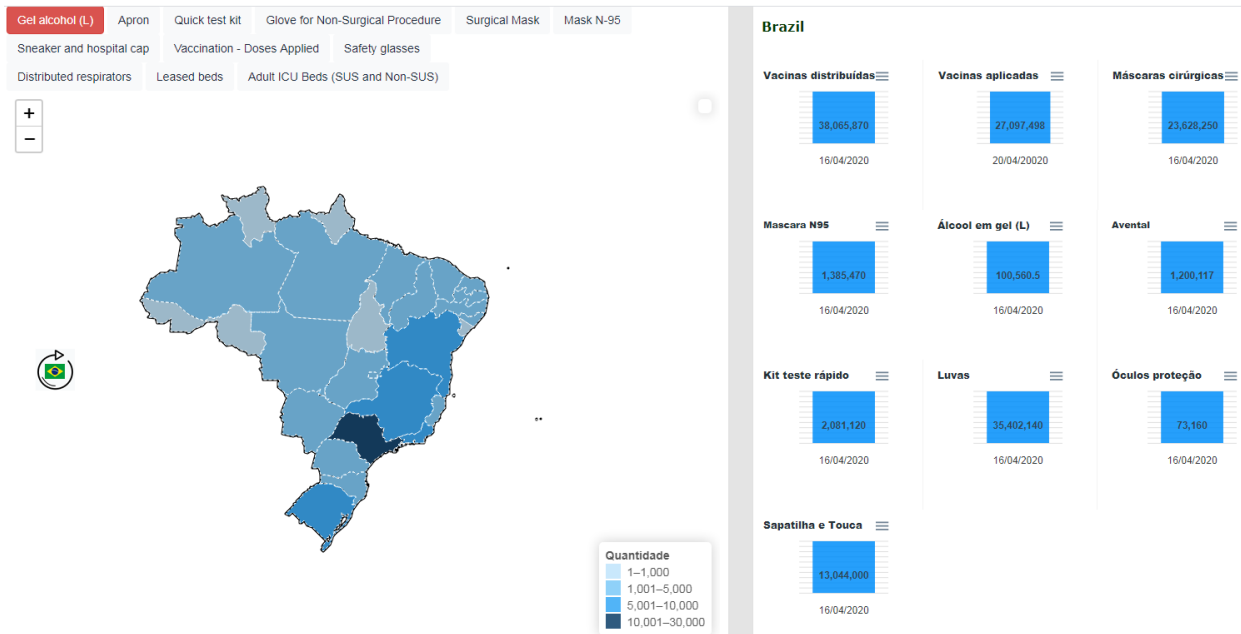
Gel alcohol (L) Apron Quick test kit Glove for Non-Surgical Procedure Surgical Mask Mask N-95
Sneaker and hospital cap Vaccination - Doses Applied Safety glasses
Distributed respirators Leased beds Adult ICU Beds (SUS and Non-SUS)

+
−

Quantidade
1–1,000
1,001–5,000
5,001–10,000
10,001–30,000

Brazil

Vacinas distribuídas
38,065,870
16/04/2020

Vacinas aplicadas
27,097,498
20/04/20020

Máscaras cirúrgicas
23,628,250
16/04/2020

Mascara N95
1,385,470
16/04/2020

Álcool em gel (L)
100,560.5
16/04/2020

Avental
1,200,117
16/04/2020

Kit teste rápido
2,081,120
16/04/2020

Luvas
35,402,140
16/04/2020

Óculos proteção
73,160
16/04/2020

Sapatilha e Touca
13,044,000
16/04/2020